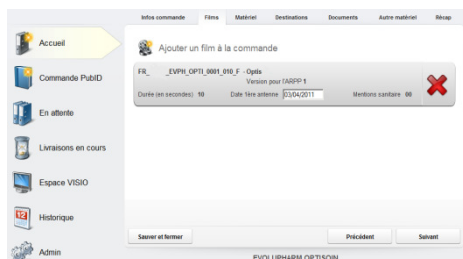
Infos commande | Films | Matériel | Destinations | Documents | Autre matériel | Récap

Accueil

Commande PubID

En attente

Livraisons en cours

Espace VISIO

Historique

Admin

Ajouter un film à la commande

FR_ _EVPH_OPTI_0001_010_F - Optis
Version pour l'ARPP 1
Durée (en secondes) 10 Date 1ère antenne 03/04/2011 Mentions sanitaire 00

Sauver et fermer

Précédent

Suivant

EVOLUPHARM OPTISOIN